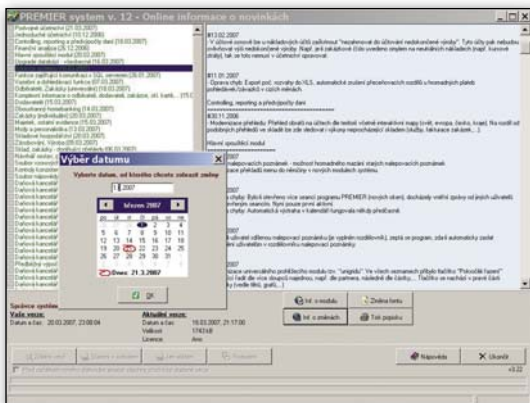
PREMIER system v. 12 - Online informace o novinkách

Podvojné účetnictví (21.03.2007)
Jednoduché účetnictví (10.12.2006)
Controlling, reporting a přehledy za firmu (18.03.2007)
Finanční analýza (26.12.2006)
Hlavní sjednocení verzí (20.03.2007)
Upgrade databází - všeobecné (16.03.2007)

Funkce zajišťující komunikaci s SQL serverem (26.01.2007)
Všeobecné funkce (07.03.2007)
Odběratelé, Zakázky (zpracování) (16.03.2007)
Kompletní informace o odbytových, dodavatelských, skl. kartách... (15.03.2007)
Dodavatelé (15.03.2007)
Obecná, výrobní a skladové (14.03.2007)
Zakázky (individuální) (20.03.2007)
Majetek, ostatní evidence (15.03.2007)
Mzdy a personalistika (13.03.2007)
Skladové hospodářství (20.03.2007)
Zboží, Výroba (20.03.2007)
Účetní závěrka (20.03.2007)

#13.02.2007
V účetní závěrce by v nadcházejících účtech vznikly "rozdíly". Tyto účty jsou nabízeny k vyúčtování nákladů/výnosů.

#11.01.2007
- Oprava chyb. Export pol. rozvahy do XLS. automaticky.

Controlling, reporting a přehledy za firmu

#30.11.2006
- Modernizace přehledů. Přehled dostupných sestav...

Hlavní sjednocení verzí

Výběr datumu
Vyberte datum, od kterého chcete zobrazit změny
11.2007
březen 2007
| po | út | st | čt | pá | so | ne |
|---|---|---|---|---|---|---|
| | | | 1 | 2 | 3 | 4 |
| 5 | 6 | 7 | 8 | 9 | 10 | 11 |
| 12 | 13 | 14 | 15 | 16 | 17 | 18 |
| 19 | 20 | 21 | 22 | 23 | 24 | 25 |
| 26 | 27 | 28 | 29 | 30 | 31 | |
Dnes: 21.3.2007
OK

Správce systému
Vaše verze:
Datum a čas: 20.03.2007, 23:08:04
Aktuální verze:
Datum a čas: 16.03.2007, 21:17:00
Velikost: 174318
Licence: Ano

Inf. o modulu
Změna fontu
Inf. o změnách
Tisk popisku
Nápověda
Ukončit